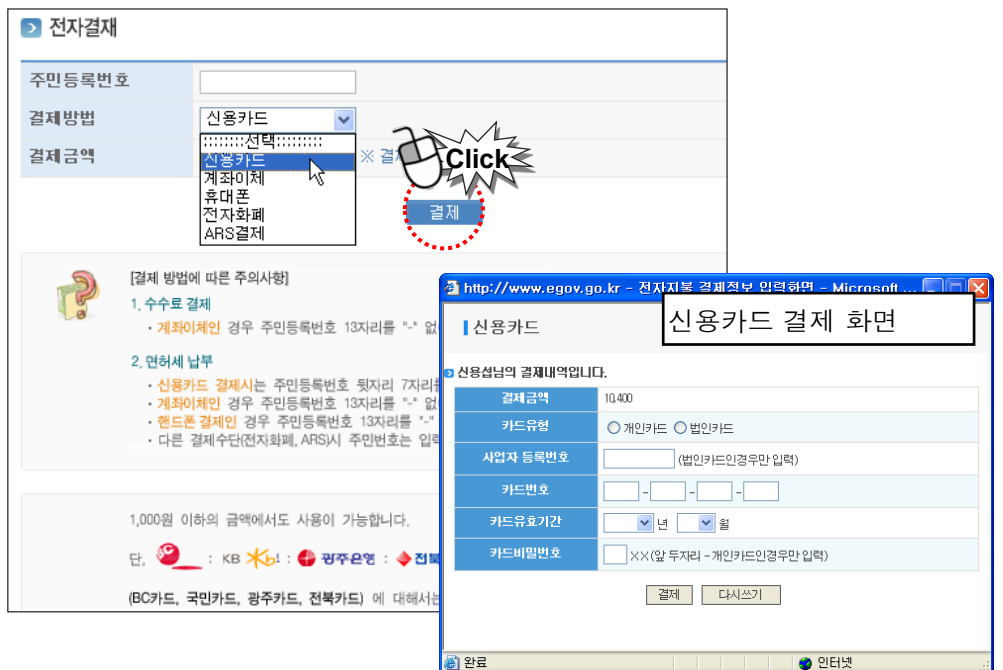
전자결재

| 주민등록번호 | |
|---|---|
| 결제방법 | 신용카드 |
| 결제금액 | ※ 결 |

:::::::선택:::::::
신용카드
계좌이체
휴대폰
전자화폐
ARS결제

Click

결제

[결제 방법에 따른 주의사항]
1. 수수료 결제
· 계좌이체인 경우 주민등록번호 13자리를 "-" 없
2. 면허세 납부
· 신용카드 결제시는 주민등록번호 뒷자리 7자리를
· 계좌이체인 경우 주민등록번호 13자리를 "-" 없
· 핸드폰 결제인 경우 주민등록번호 13자리를 "-"
· 다른 결제수단(전자화폐, ARS)시 주민번호는 입력

1,000원 이하의 금액에서도 사용이 가능합니다.
단, BC : KB : 광주은행 : 전북
(BC카드, 국민카드, 광주카드, 전북카드) 에 대해서는

http://www.egov.go.kr - 전자지불 결제정보 입력화면 - Microsoft ...

신용카드

신용카드 결제 화면

신용섭님의 결제내역입니다.

| 결제금액 | 10,400 |
|---|---|
| 카드유형 | ○ 개인카드 ○ 법인카드 |
| 사업자 등록번호 | (법인카드인경우만 입력) |
| 카드번호 | - - - |
| 카드유효기간 | 년 월 |
| 카드비밀번호 | XX(앞 두자리 - 개인카드인경우만 입력) |

결제 다시쓰기

완료
인터넷